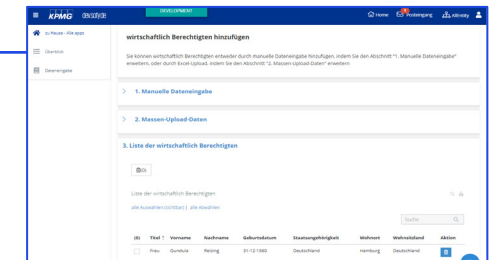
KPMG

DEVELOPMENT

Home Posteingang

zu Hause - Alle apps

Übersicht

Dateneingabe

wirtschaftlich Berechtigten hinzufügen

Sie können wirtschaftlich Berechtigten entweder durch manuelle Dateneingabe hinzufügen, indem Sie den Abschnitt "1. Manuelle Dateneingabe" erweitern, oder durch Excel-Upload, indem Sie den Abschnitt "2. Massen-Upload-Daten" erweitern.

1. Manuelle Dateneingabe

2. Massen-Upload-Daten

3. Liste der wirtschaftlich Berechtigten

Liste der wirtschaftlich Berechtigten

alle Auswählen (sichtbar) | alle Abwählen

Suche

| (0) | Titel | Vorname | Nachname | Geburtsdatum | Staatsangehörigkeit | Wohnort | Wohnsitzland | Aktion |
|---|---|---|---|---|---|---|---|---|
| | Frau | Gundula | Reising | 01-12-1980 | Deutschland | Hamburg | Deutschland | |